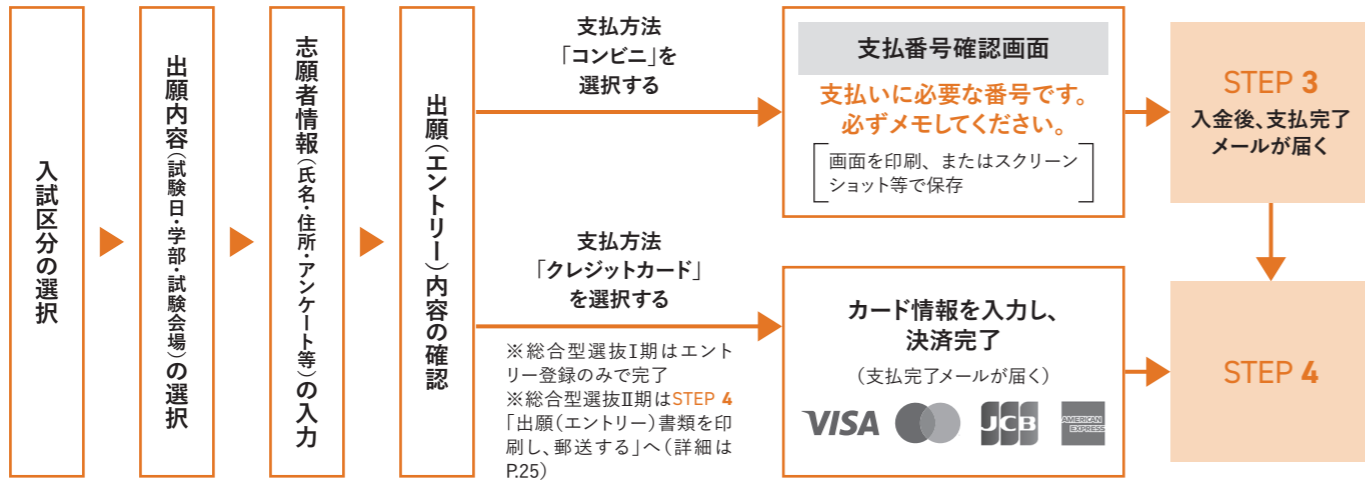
入試区分の選択

出願内容（試験日・学部・試験会場）の選択

志願者情報（氏名・住所・アンケート等）の入力

出願（エントリー）内容の確認

支払方法「コンビニ」を選択する

支払番号確認画面

支払いに必要な番号です。必ずメモしてください。

画面を印刷、またはスクリーンショット等で保存

STEP 3
入金後、支払完了メールが届く

支払方法「クレジットカード」を選択する

※総合型選抜Ⅰ期はエントリー登録のみで完了
※総合型選抜Ⅱ期はSTEP 4「出願（エントリー）書類を印刷し、郵送する」へ（詳細はP.25）

カード情報を入力し、決済完了

（支払完了メールが届く）

VISA JCB AMERICAN EXPRESS

STEP 4